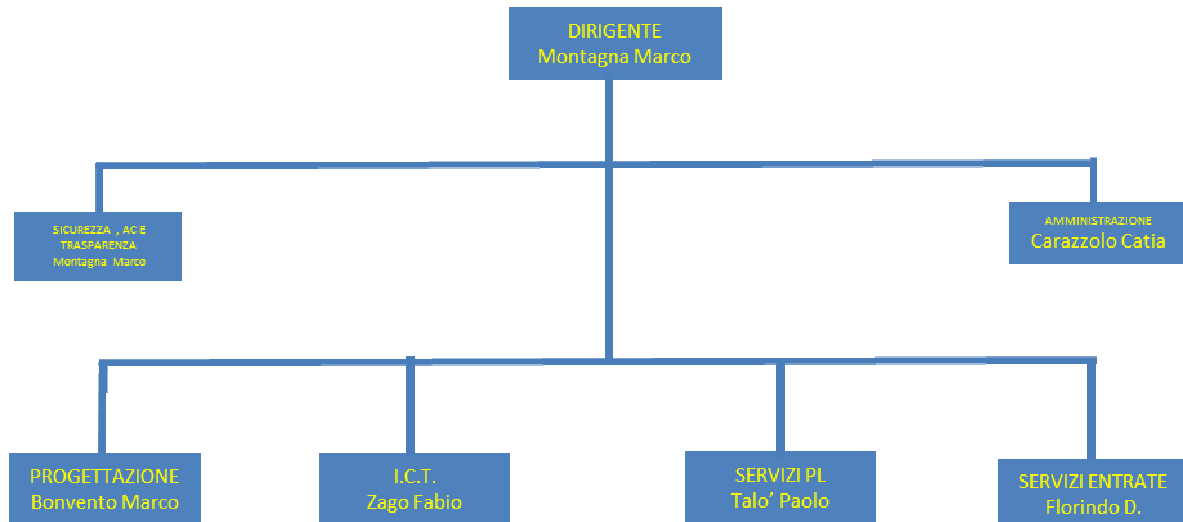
DIRIGENTE
Montagna Marco

SICUREZZA , AC IE TRASPARENZA
Montagna Marco

AMMINISTRAZIONE
Carazzolo Catia

PROGETTAZIONE
Bonvento Marco

I.C.T.
Zago Fabio

SERVIZI PL
Talo' Paolo

SERVIZI ENTRATE
Florindo D.